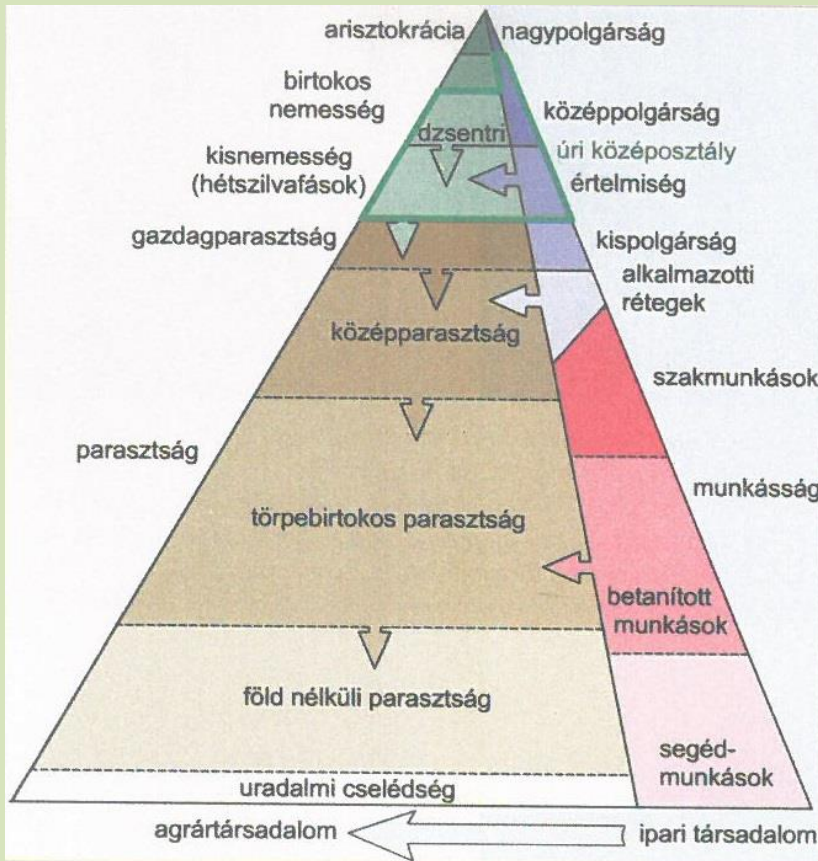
arisztokrácia
nagypolgárság
birtokos nemesség
dzsentri
középpolgárság
úri középosztály
kisnemesség (hétszilvafások)
értelmiség
gazdagparasztság
kispolgárság
alkalmazotti rétegek
középparasztság
szakmunkások
parasztság
munkásság
törpebirtokos parasztság
betanított munkások
föld nélküli parasztság
segéd-munkások
uradalmi cselédség
agrártársadalom
ipari társadalom